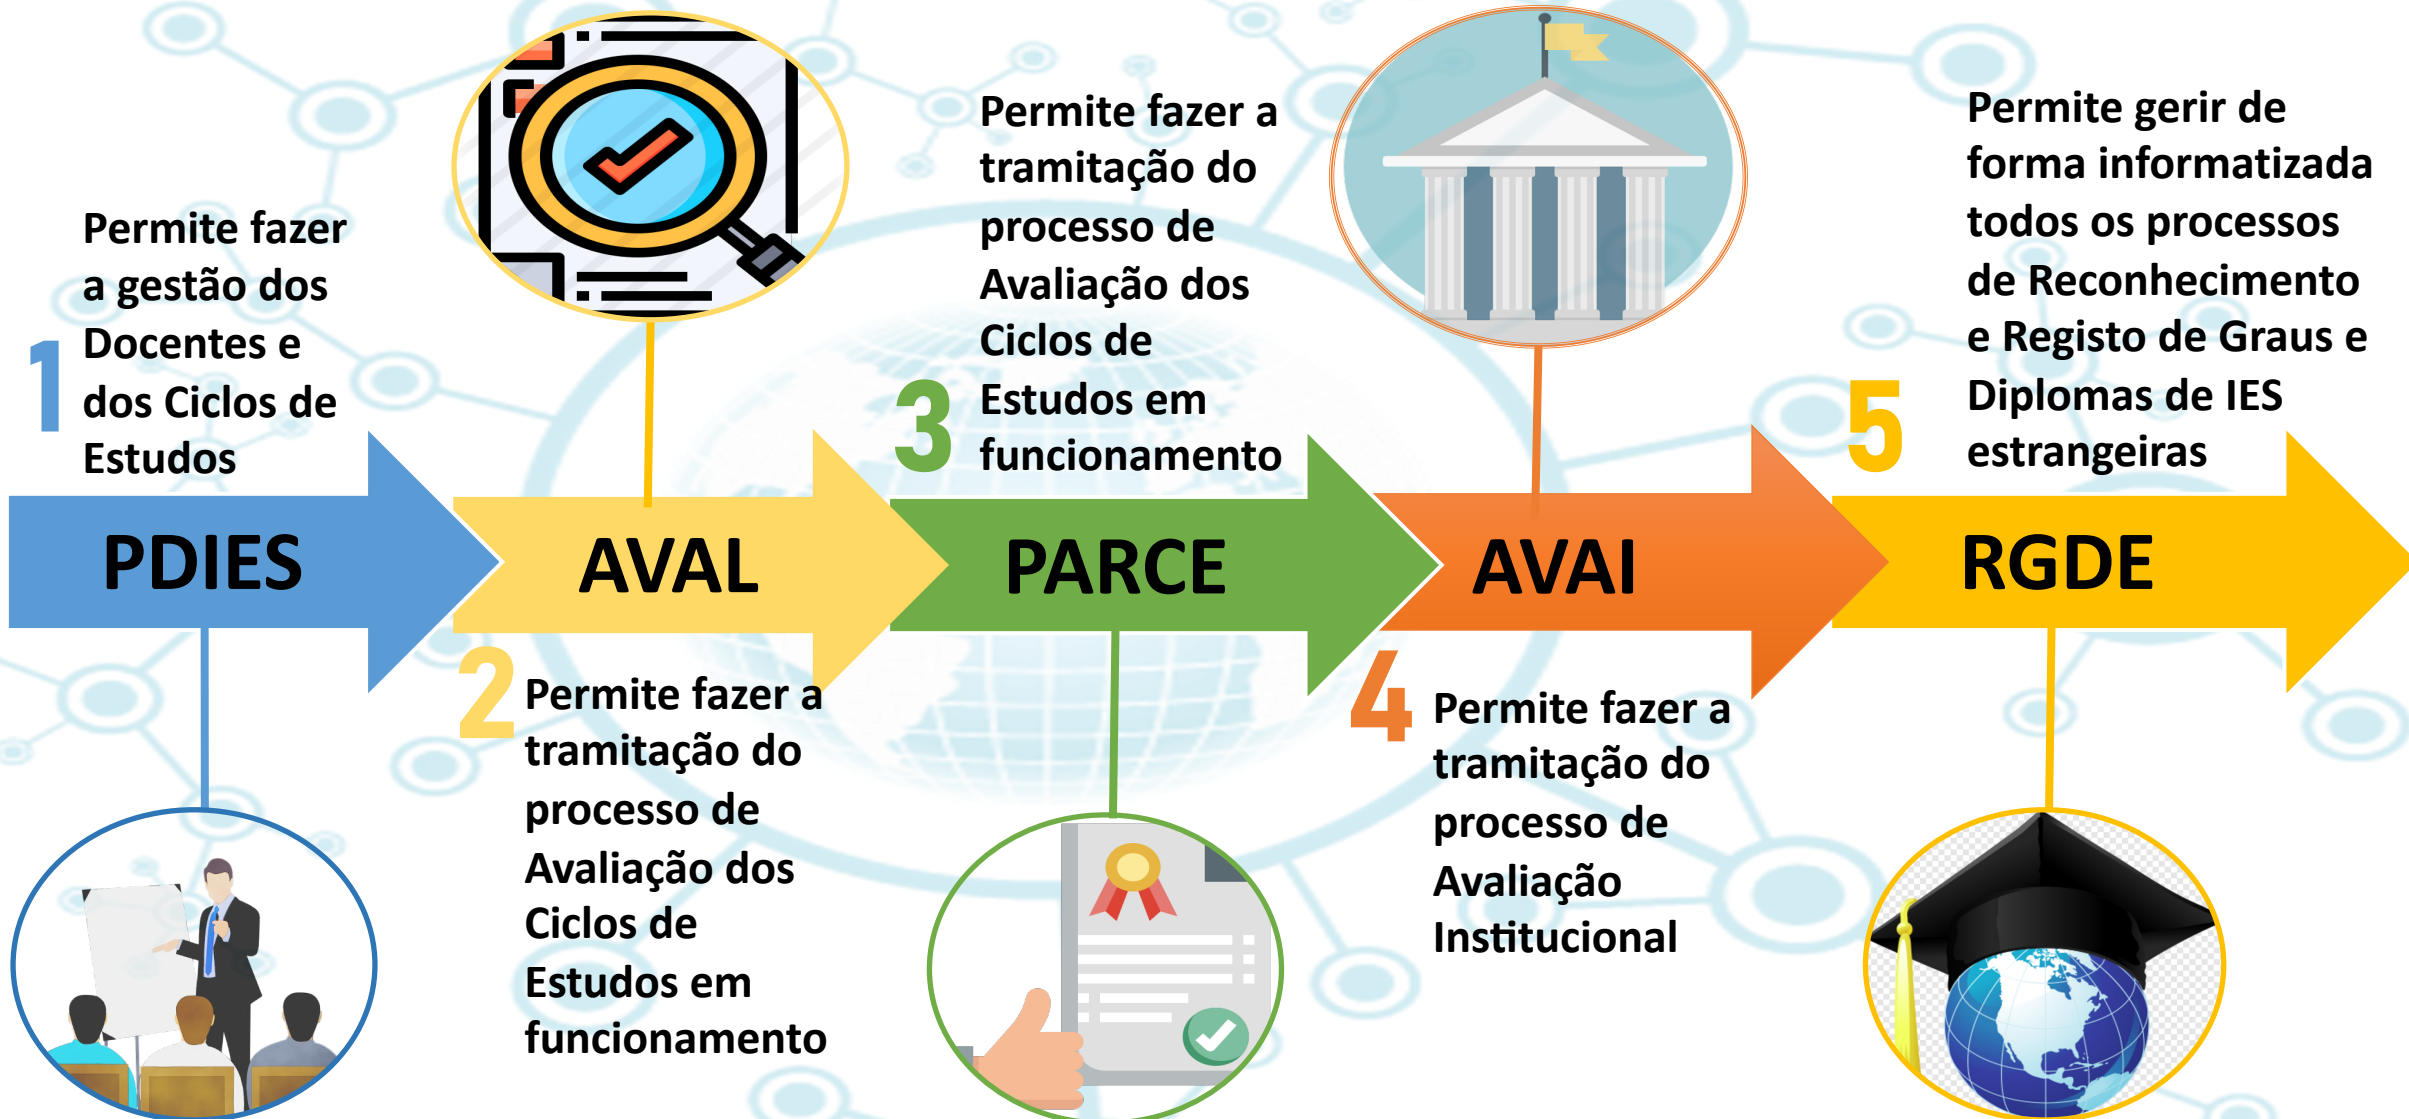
1 Permite fazer a gestão dos Docentes e dos Ciclos de Estudos

PDIES

AVAL

2 Permite fazer a tramitação do processo de Avaliação dos Ciclos de Estudos em funcionamento

3 Permite fazer a tramitação do processo de Avaliação dos Ciclos de Estudos em funcionamento

PARCE

AVAI

4 Permite fazer a tramitação do processo de Avaliação Institucional

5 Permite gerir de forma informatizada todos os processos de Reconhecimento e Registo de Graus e Diplomas de IES estrangeiras

RGDE